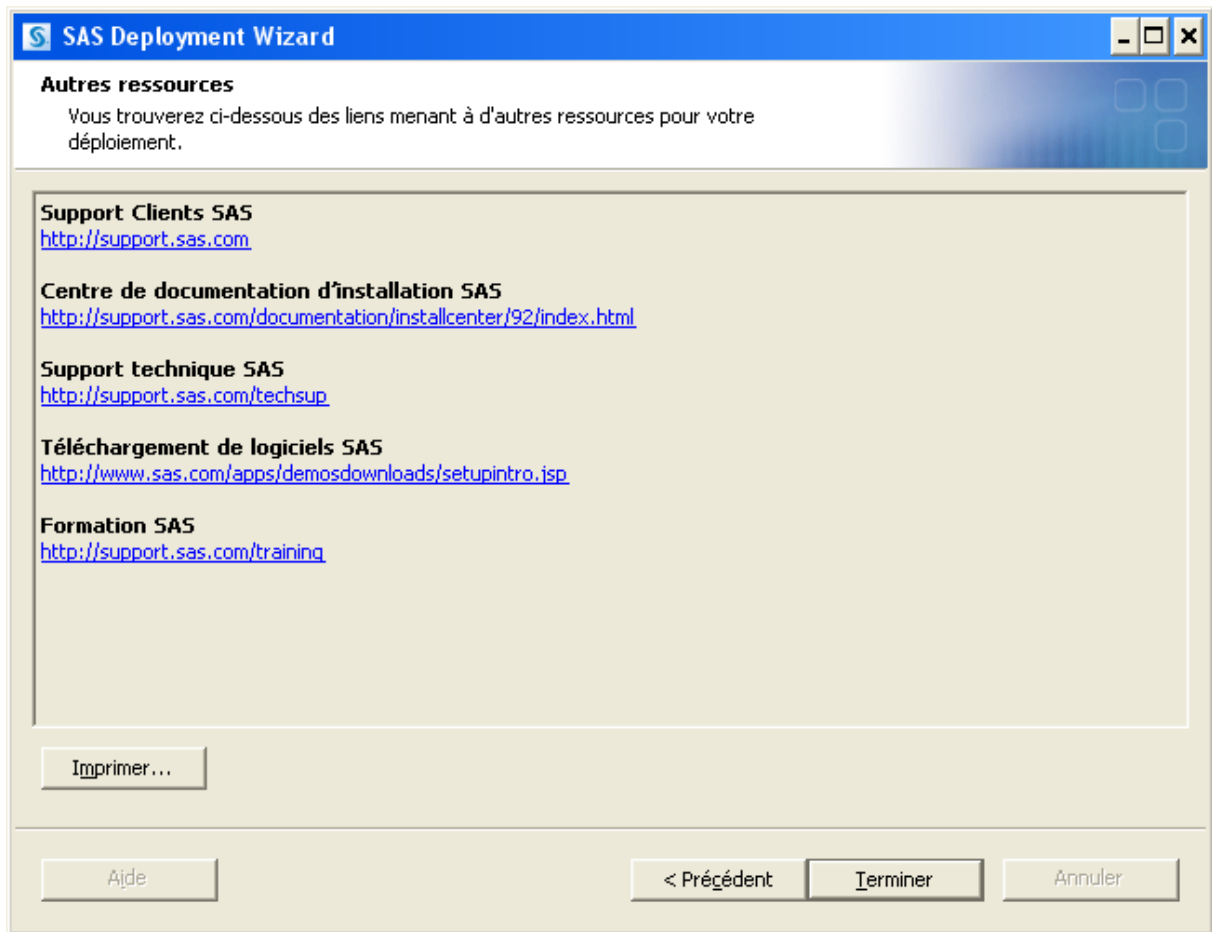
SAS Deployment Wizard

Autres ressources

Vous trouverez ci-dessous des liens menant à d'autres ressources pour votre déploiement.

Support Clients SAS
http://support.sas.com

Centre de documentation d'installation SAS
http://support.sas.com/documentation/installcenter/92/index.html

Support technique SAS
http://support.sas.com/techsup

Téléchargement de logiciels SAS
http://www.sas.com/apps/demosdownloads/setupintro.jsp

Formation SAS
http://support.sas.com/training

Imprimer...

Aide

< Précédent

Terminer

Annuler